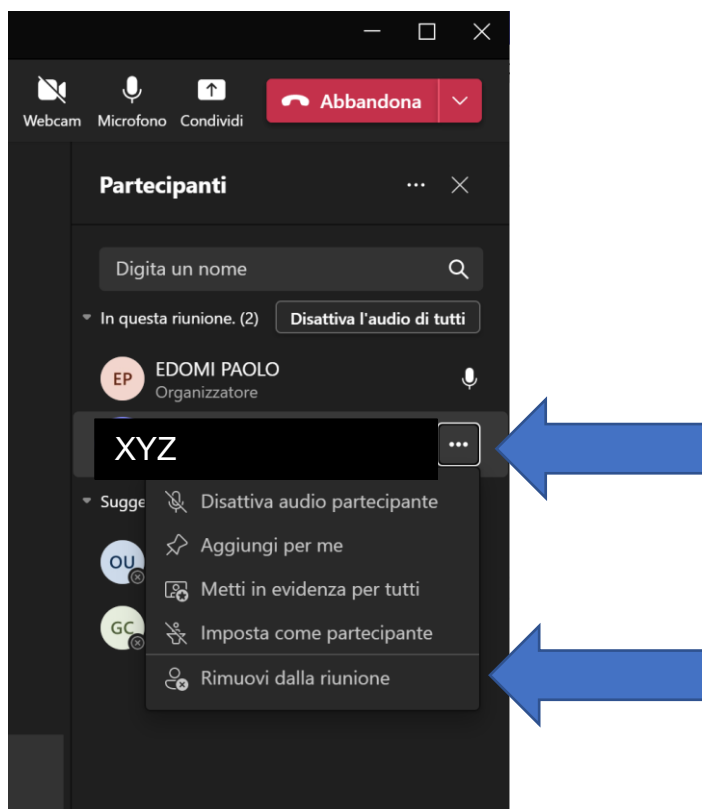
Webcam Microfono Condividi Abbandona

Partecipanti

Digita un nome

In questa riunione. (2) Disattiva l'audio di tutti

EP EDOMI PAOLO
Organizzatore

XYZ

Sugge

OU

GC

Disattiva audio partecipante
Aggiungi per me
Metti in evidenza per tutti
Imposta come partecipante
Rimuovi dalla riunione